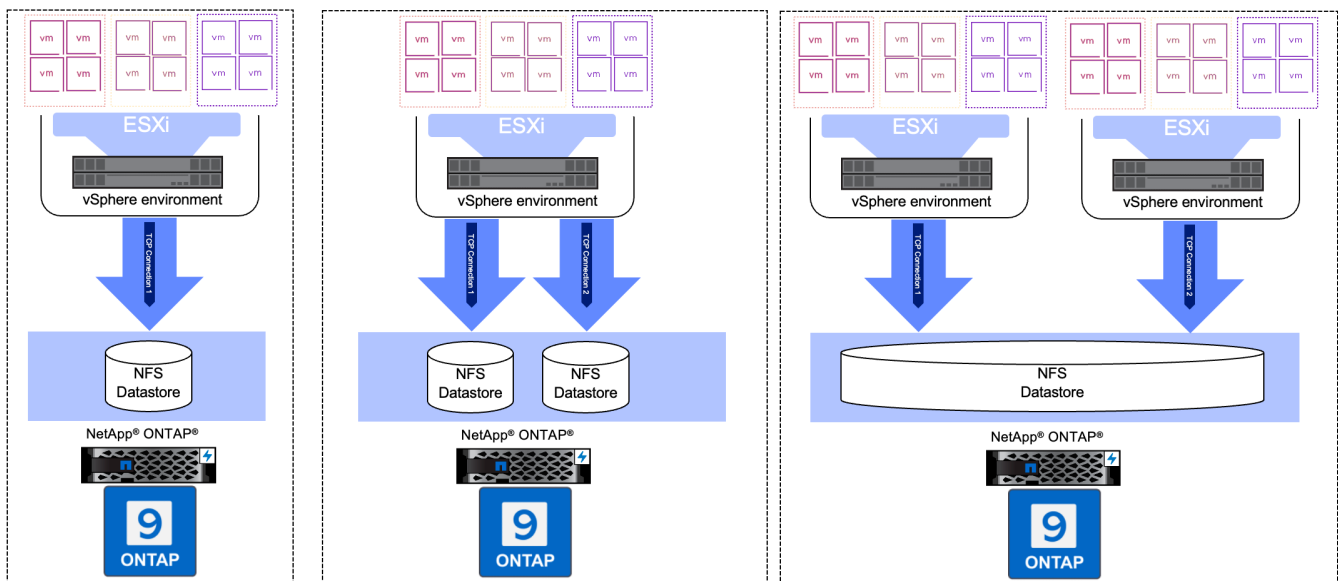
vm vm vm vm vm vm vm vm vm vm vm vm

ESXi

vSphere environment

TCP Connection

NFS Datastore

NetApp® ONTAP®

9

ONTAP

vm vm vm vm vm vm vm vm vm vm vm vm

ESXi

vSphere environment

TCP Connection 1

TCP Connection 2

NFS Datastore

NFS Datastore

NetApp® ONTAP®

9

ONTAP

vm vm vm vm vm vm vm vm vm vm vm vm

ESXi

vSphere environment

vm vm vm vm vm vm vm vm vm vm vm vm

ESXi

vSphere environment

TCP Connection 1

TCP Connection 2

NFS Datastore

NetApp® ONTAP®

9

ONTAP